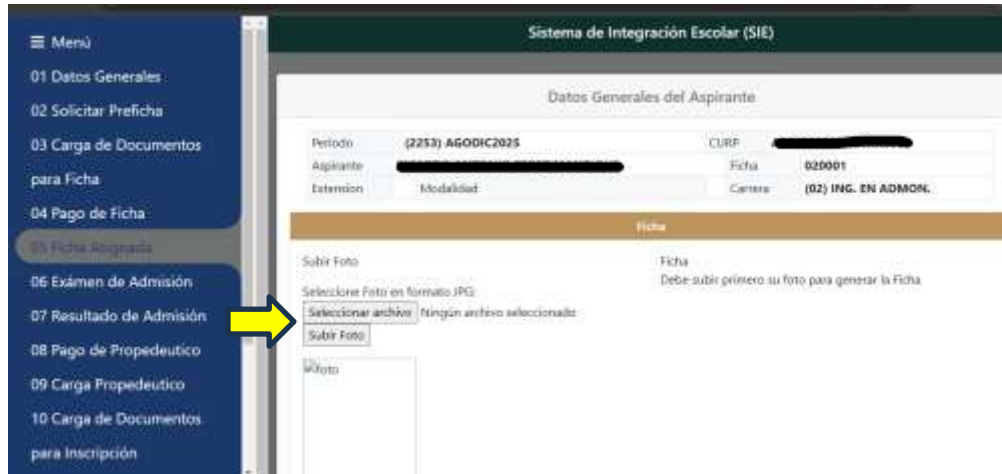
≡ Menú
01 Datos Generales
02 Solicitar Preficha
03 Carga de Documentos para Ficha
04 Pago de Ficha
05 Ficha Asignada
06 Exámen de Admisión
07 Resultado de Admisión
08 Pago de Propedeutico
09 Carga Propedeutico
10 Carga de Documentos para Inscripción

Sistema de Integración Escolar (SIE)

Datos Generales del Aspirante

| Periodo | (2253) AGODIC2025 | CURP | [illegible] |
|---|---|---|---|
| Aspirante | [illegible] | Ficha | 020001 |
| Extension | Modalidad | Carrera | (02) ING. EN ADMON. |

Ficha

Subir Foto

Seleccione Foto en formato JPG:

Seleccionar archivo Ningún archivo seleccionado

Subir Foto

foto

Ficha

Debe subir primero su foto para generar la Ficha